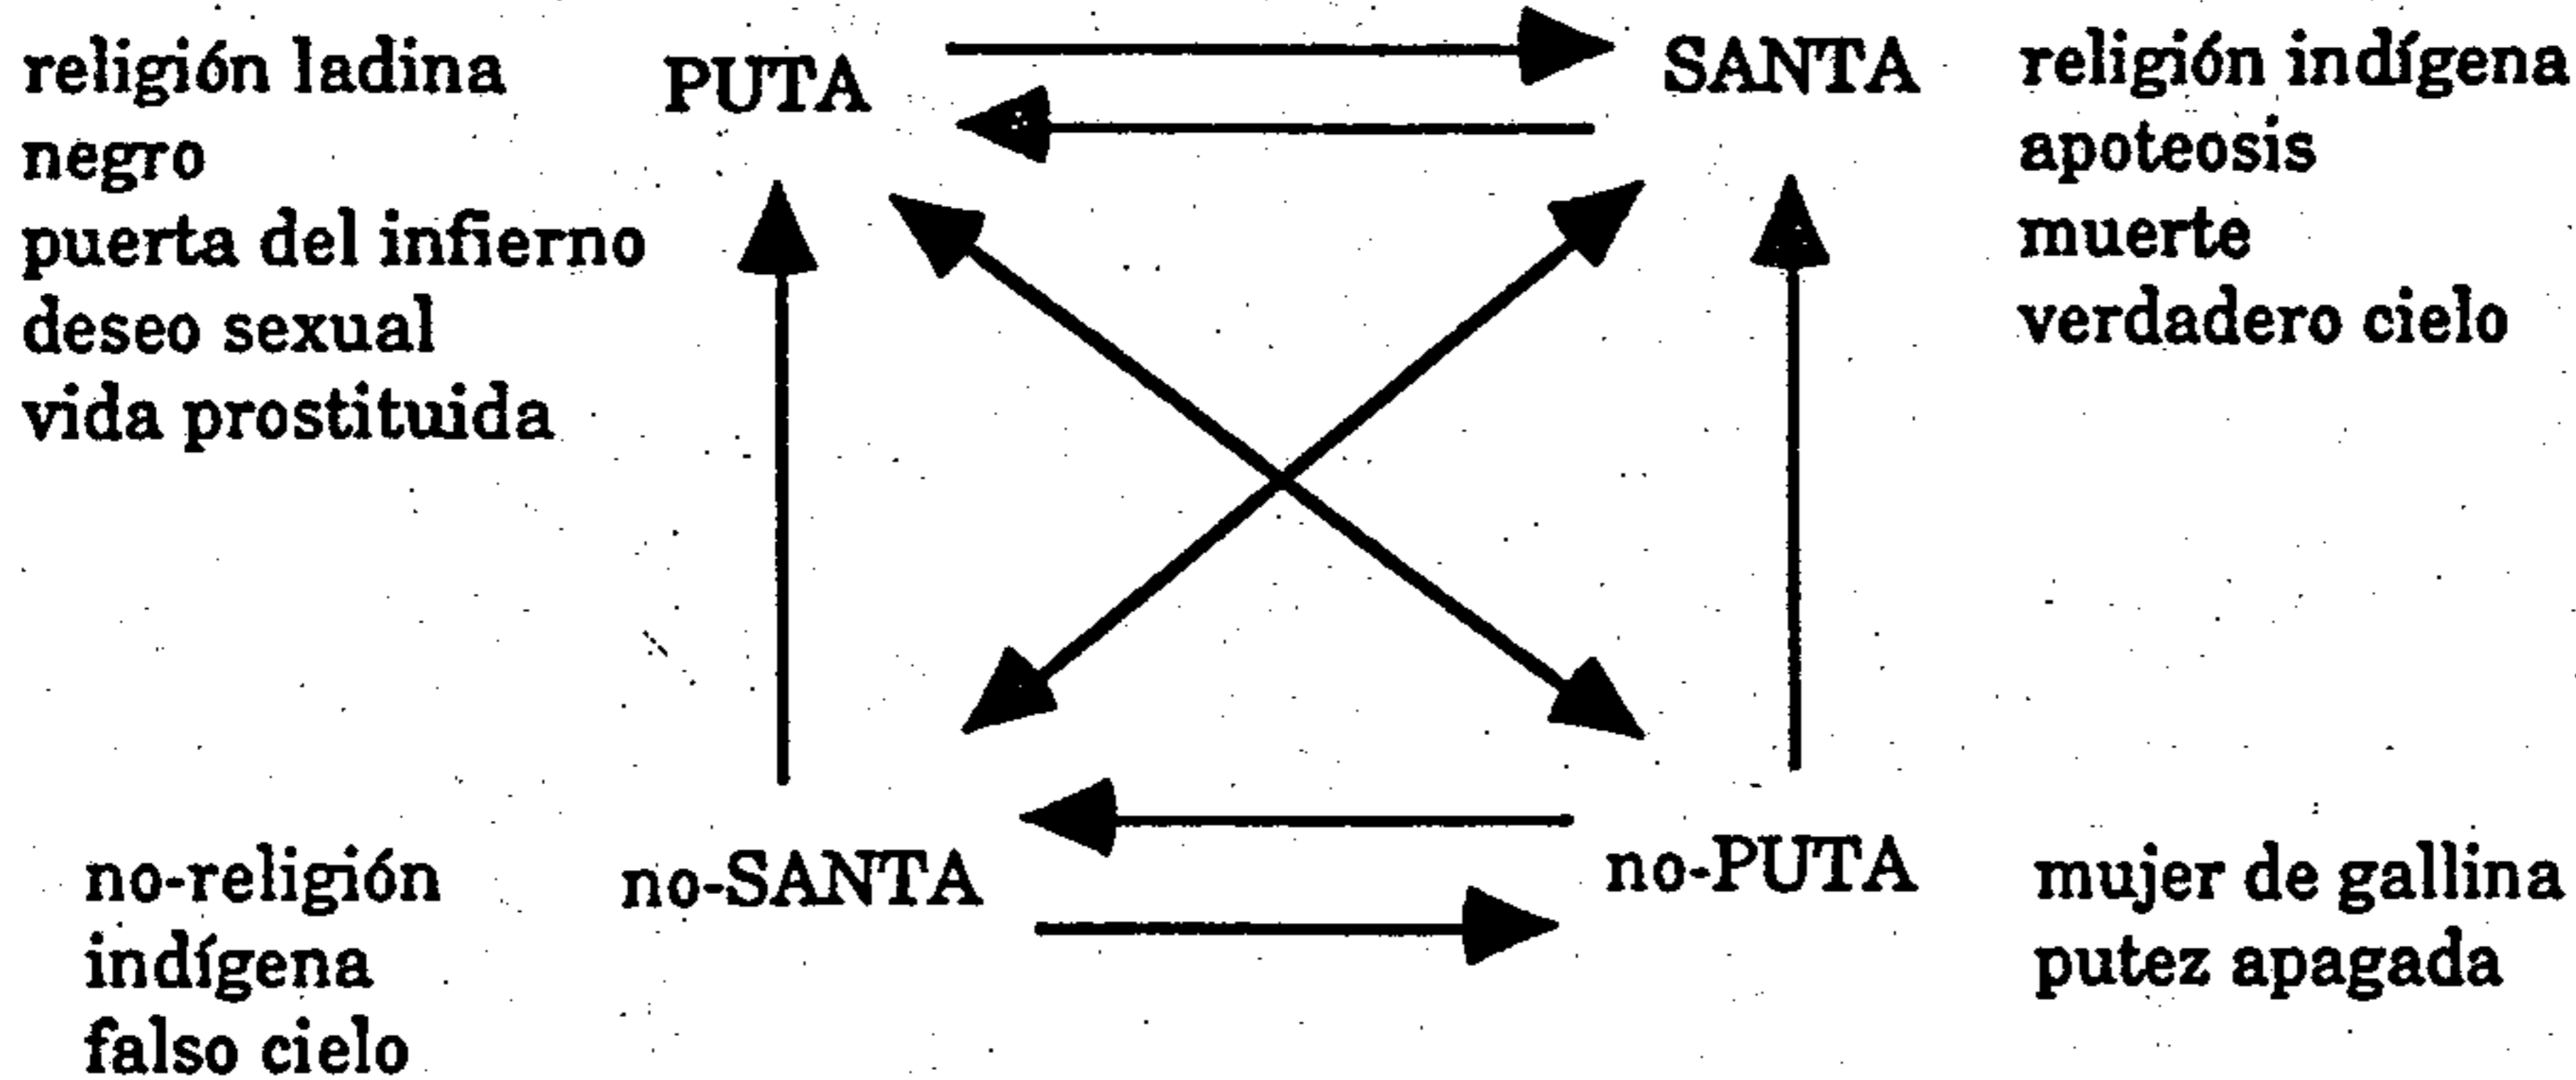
religión ladina
negro
puerta del infierno
deseo sexual
vida prostituida

PUTA

SANTA

religión indígena
apoteosis
muerte
verdadero cielo

no-religión
indígena
falso cielo

no-SANTA

no-PUTA

mujer de gallina
putez apagada